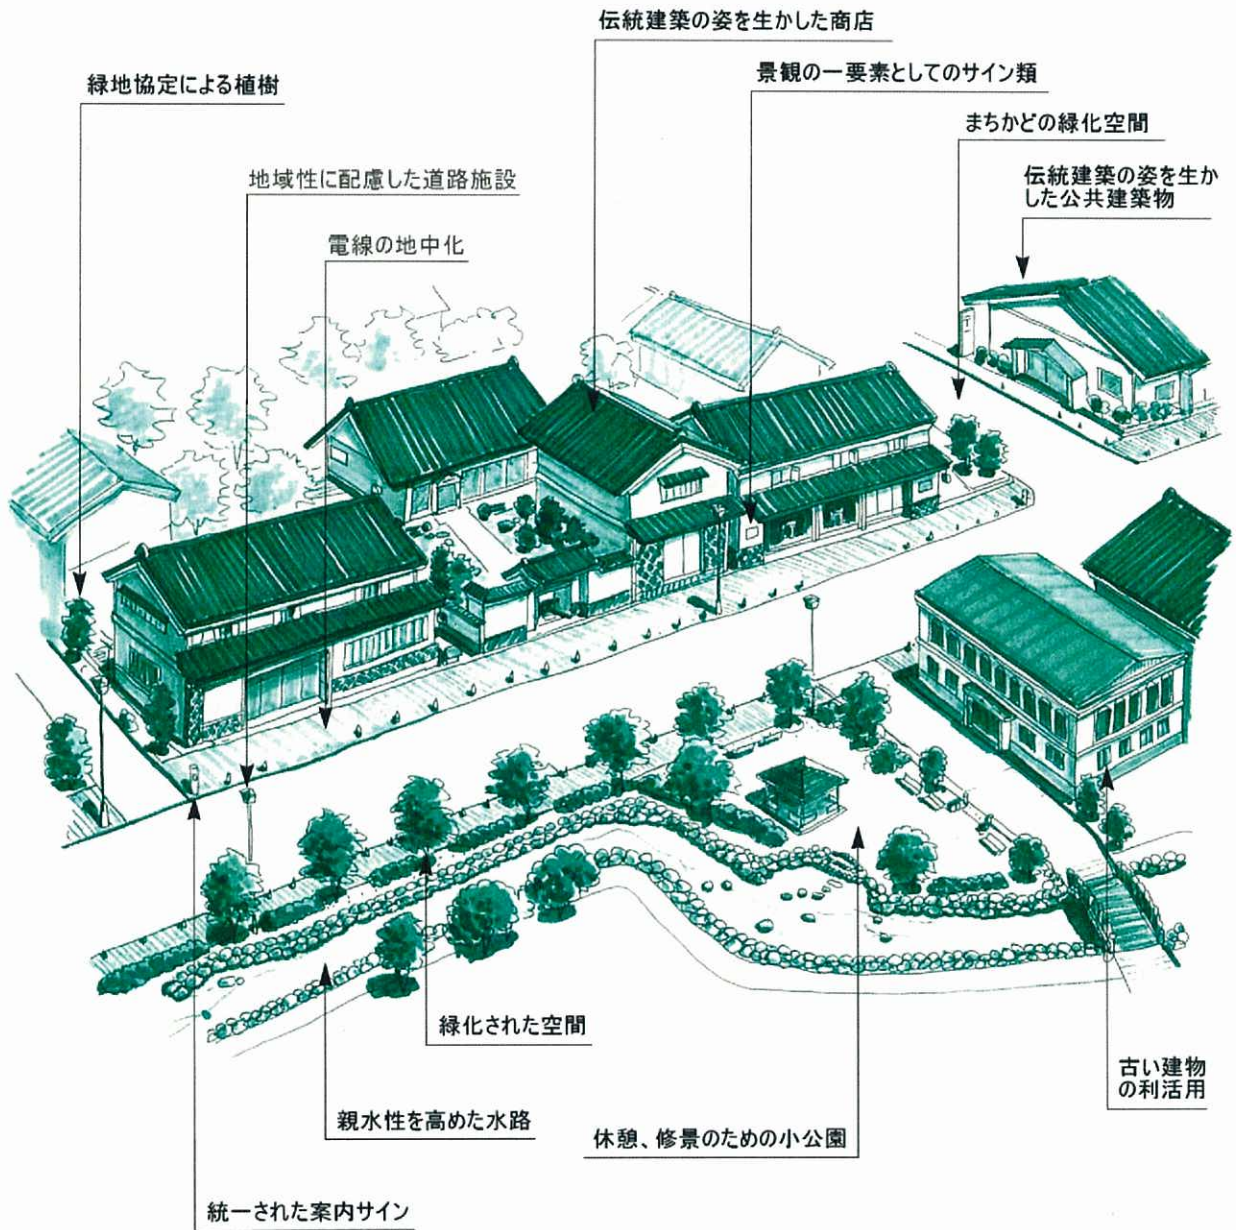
伝統建築の姿を生かした商店

緑地協定による植樹

景観の一要素としてのサイン類

まちかどの緑化空間

地域性に配慮した道路施設

伝統建築の姿を生かした公共建築物

電線の地中化

緑化された空間

古い建物の利活用

親水性を高めた水路

休憩、修景のための小公園

統一された案内サイン